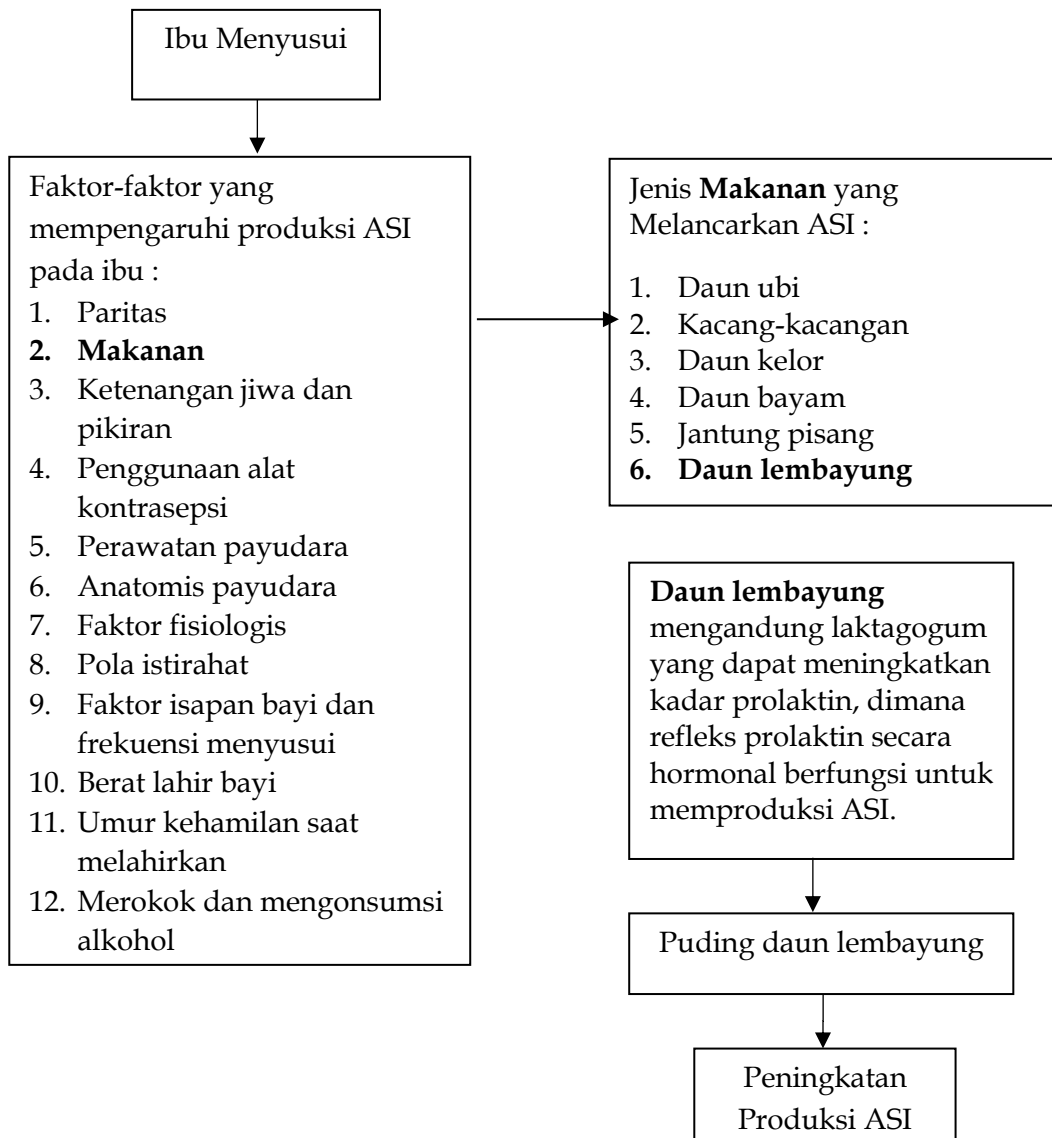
Ibu Menyusui

Faktor-faktor yang mempengaruhi produksi ASI pada ibu :
1. Paritas
**2. Makanan**
3. Ketenangan jiwa dan pikiran
4. Penggunaan alat kontrasepsi
5. Perawatan payudara
6. Anatomis payudara
7. Faktor fisiologis
8. Pola istirahat
9. Faktor isapan bayi dan frekuensi menyusui
10. Berat lahir bayi
11. Umur kehamilan saat melahirkan
12. Merokok dan mengonsumsi alkohol

Jenis **Makanan** yang Melancarkan ASI :

1. Daun ubi
2. Kacang-kacangan
3. Daun kelor
4. Daun bayam
5. Jantung pisang
**6. Daun lembayung**

**Daun lembayung** mengandung laktagogum yang dapat meningkatkan kadar prolaktin, dimana refleks prolaktin secara hormonal berfungsi untuk memproduksi ASI.

Puding daun lembayung

Peningkatan Produksi ASI